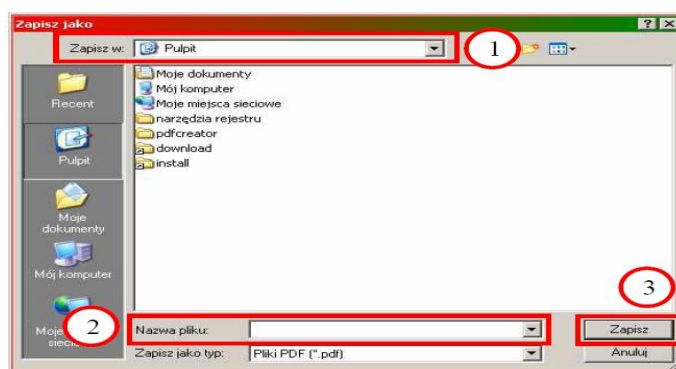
Zapisz jako

? X

Zapisz w: Pulpit

1

Recent

Pulpit

Moje dokumenty

Mój komputer

Moje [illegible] sieci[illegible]

Moje dokumenty
Mój komputer
Moje miejsca sieciowe
narzędzia rejestru
pdfcreator
download
install

2

Nazwa pliku:

Zapisz jako typ: Pliki PDF (*.pdf)

3

Zapisz

Anuluj